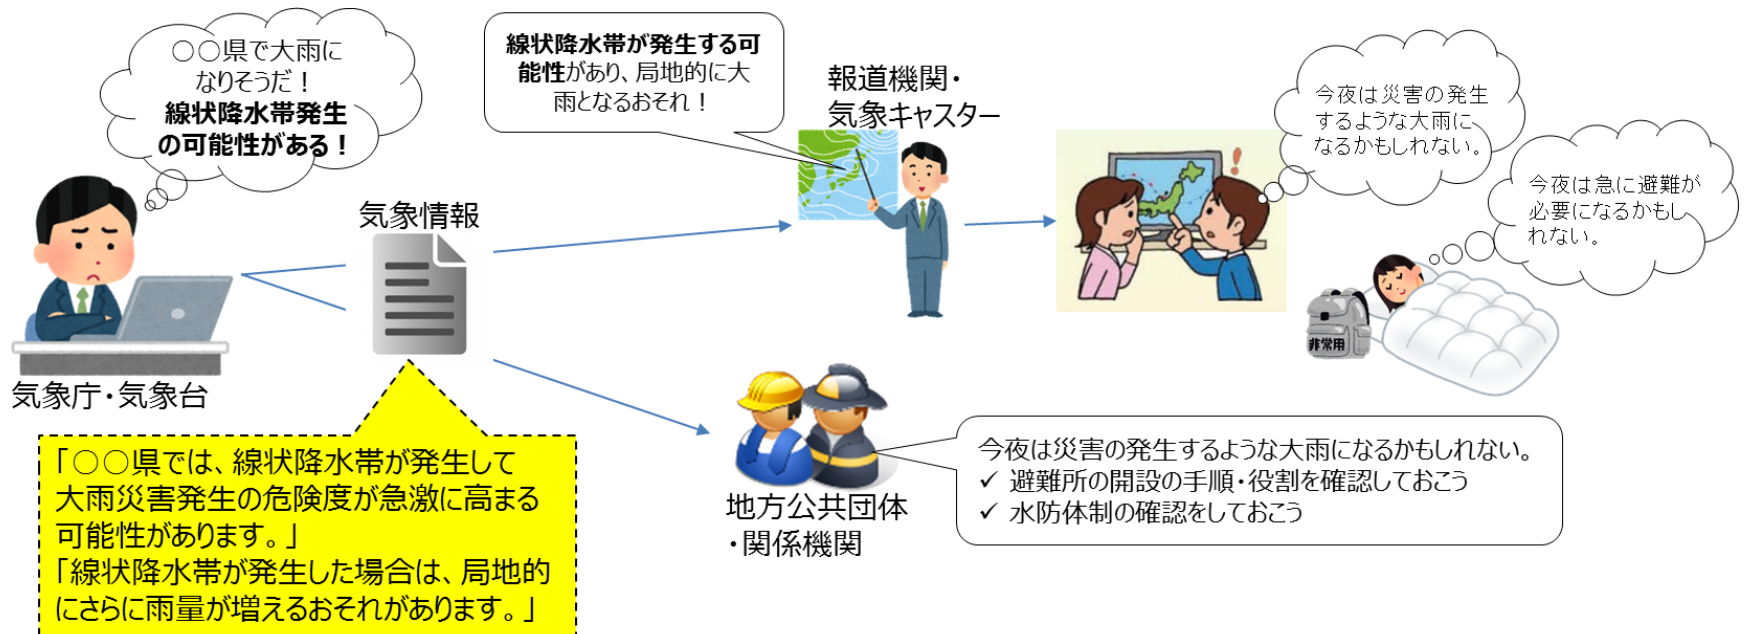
○○県で大雨になりそうだ！
線状降水帯発生の可能性がある！

気象庁・気象台

気象情報

線状降水帯が発生する可能性があり、局地的に大雨となるおそれ！

報道機関・
気象キャスター

今夜は災害の発生するような大雨になるかもしれない。

今夜は急に避難が必要になるかもしれない。

非常用

「○○県では、線状降水帯が発生して大雨災害発生の危険度が急激に高まる可能性があります。」
「線状降水帯が発生した場合は、局地的にさらに雨量が増えるおそれがあります。」

地方公共団体
・関係機関

今夜は災害の発生するような大雨になるかもしれない。
✓ 避難所の開設の手順・役割を確認しておこう
✓ 水防体制の確認をしておこう